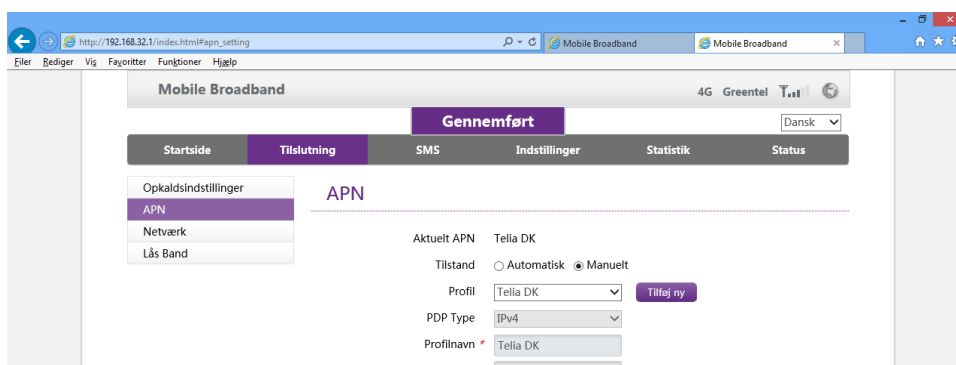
http://192.168.32.1/index.html#apn_setting

Mobile Broadband

Mobile Broadband ×

Filer Rediger Vis Favoritter Funktioner Hjælp

Mobile Broadband

4G Greentel

Gennemført

Dansk

Startside | Tilslutning | SMS | Indstillinger | Statistik | Status

Opkaldsindstillinger
APN
Netværk
Lås Band

APN

Aktuelt APN Telia DK

Tilstand ○ Automatisk ◉ Manuelt

Profil Telia DK Tilføj ny

PDP Type IPv4

Profilnavn * Telia DK